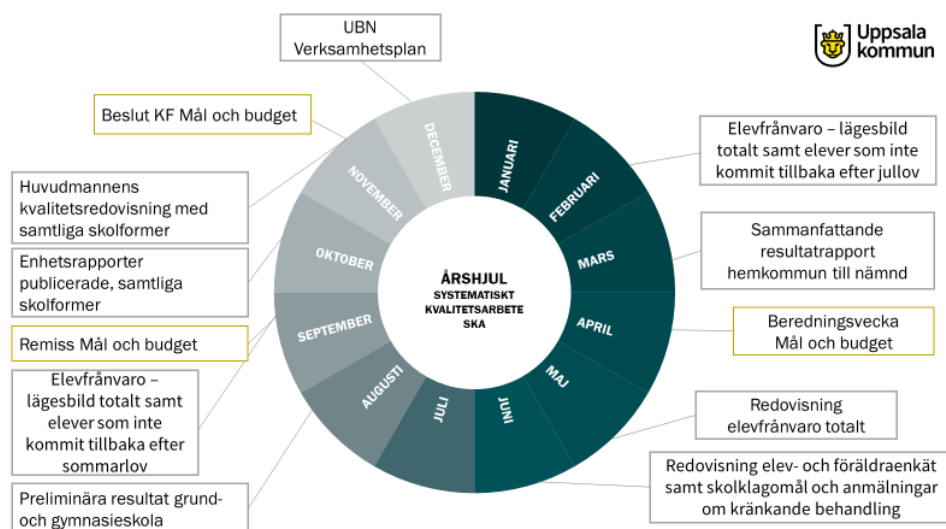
UBN
Verksamhetsplan

Uppsala kommun

Beslut KF Mål och budget

Elevfrånvaro – lägesbild totalt samt elever som inte kommit tillbaka efter jullov

Huvudmannens kvalitetsredovisning med samtliga skolformer

Sammanfattande resultatrapport hemkommun till nämnd

Enhetsrapporter publicerade, samtliga skolformer

Beredningsvecka Mål och budget

Remiss Mål och budget

Elevfrånvaro – lägesbild totalt samt elever som inte kommit tillbaka efter sommarlov

Redovisning elevfrånvaro totalt

Redovisning elev- och föräldraenkät samt skolklagomål och anmälningar om kränkande behandling

Preliminära resultat grund- och gymnasieskola

JANUARI
FEBRUARI
MARS
APRIL
MAJ
JUNI
JULI
AUGUSTI
SEPTEMBER
OKTOBER
NOVEMBER
DECEMBER

ÅRSHJUL
SYSTEMATISKT KVALITETSARBETE SKA